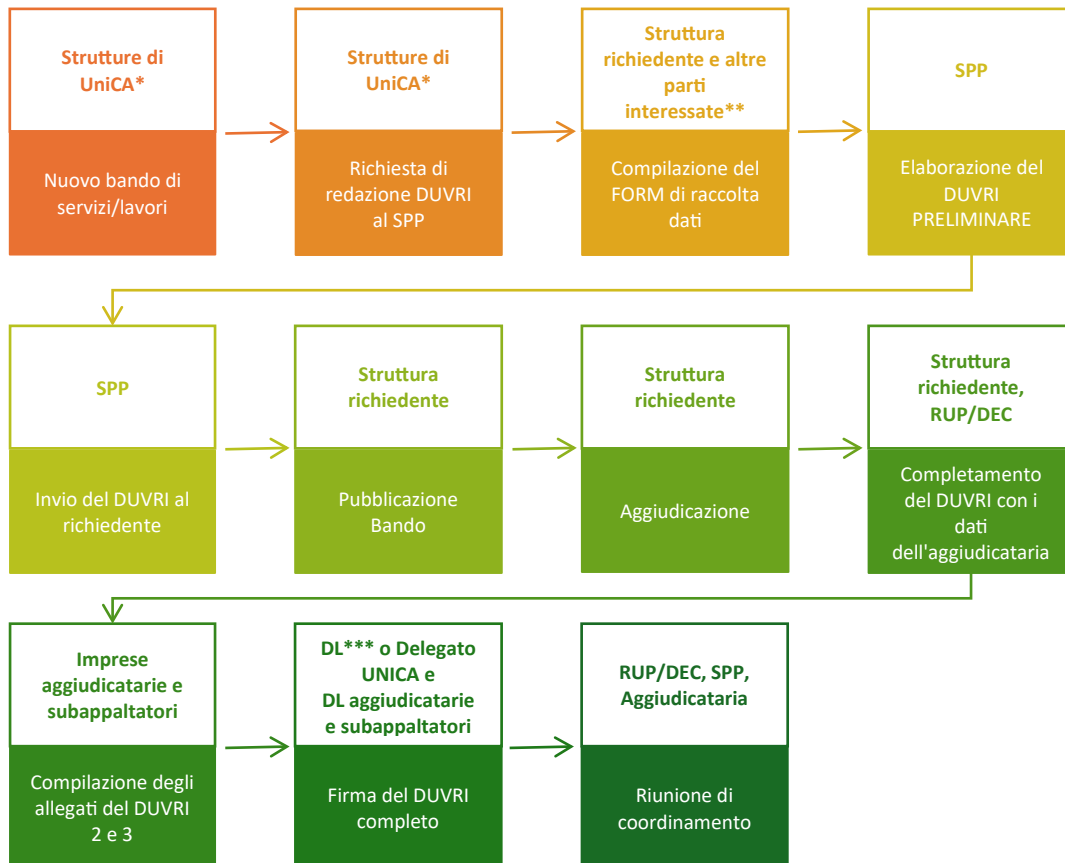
Strutture di UniCA*

Nuovo bando di servizi/lavori

Strutture di UniCA*

Richiesta di redazione DUVRI al SPP

Struttura richiedente e altre parti interessate**

Compilazione del FORM di raccolta dati

SPP

Elaborazione del DUVRI PRELIMINARE

SPP

Invio del DUVRI al richiedente

Struttura richiedente

Pubblicazione Bando

Struttura richiedente

Aggiudicazione

Struttura richiedente, RUP/DEC

Completamento del DUVRI con i dati dell'aggiudicataria

Imprese aggiudicatarie e subappaltatori

Compilazione degli allegati del DUVRI 2 e 3

DL*** o Delegato UNICA e DL aggiudicatarie e subappaltatori

Firma del DUVRI completo

RUP/DEC, SPP, Aggiudicataria

Riunione di coordinamento